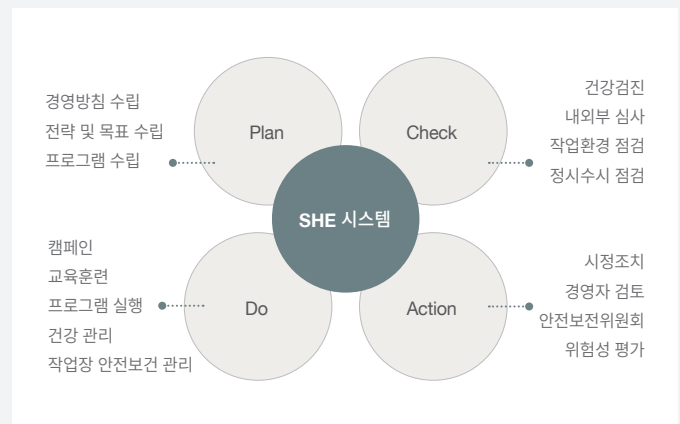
경영방침 수립
전략 및 목표 수립
프로그램 수립

Plan

Check

건강검진
내외부 심사
작업환경 점검
정시수시 점검

SHE 시스템

캠페인
교육훈련
프로그램 실행
건강 관리
작업장 안전보건 관리

Do

Action

시정조치
경영자 검토
안전보전위원회
위험성 평가